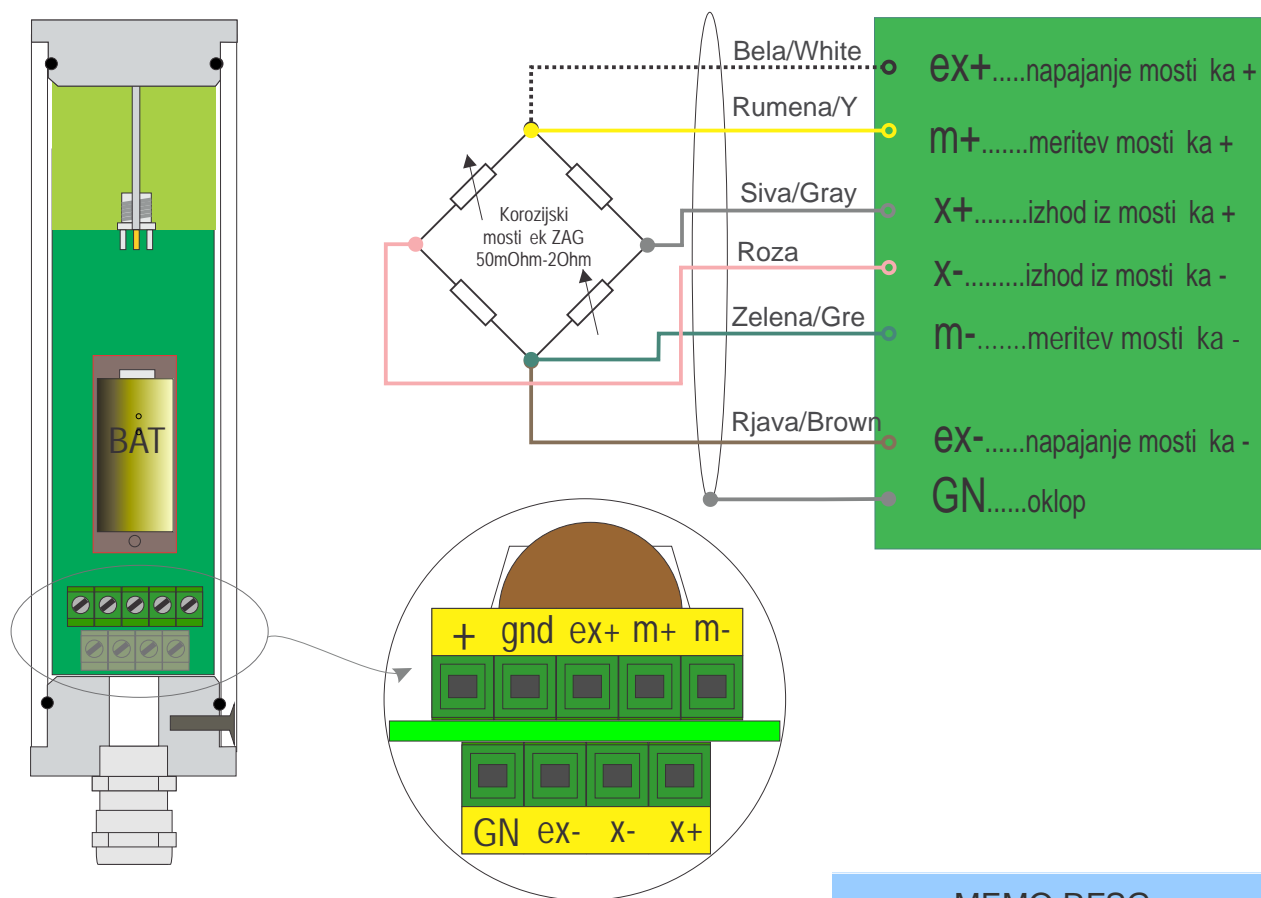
BAT

Korozijski mosti ek ZAG 50mOhm-2Ohm

Bela/White
Rumena/Y
Siva/Gray
Roza
Zelena/Gre
Rjava/Brown

ex+.....napajanje mosti ka +
m+.......meritev mosti ka +
x+........izhod iz mosti ka +
x-.........izhod iz mosti ka -
m-........meritev mosti ka -
ex-......napajanje mosti ka -
GN......oklop

+ gnd ex+ m+ m-
GN ex- x- x+

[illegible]